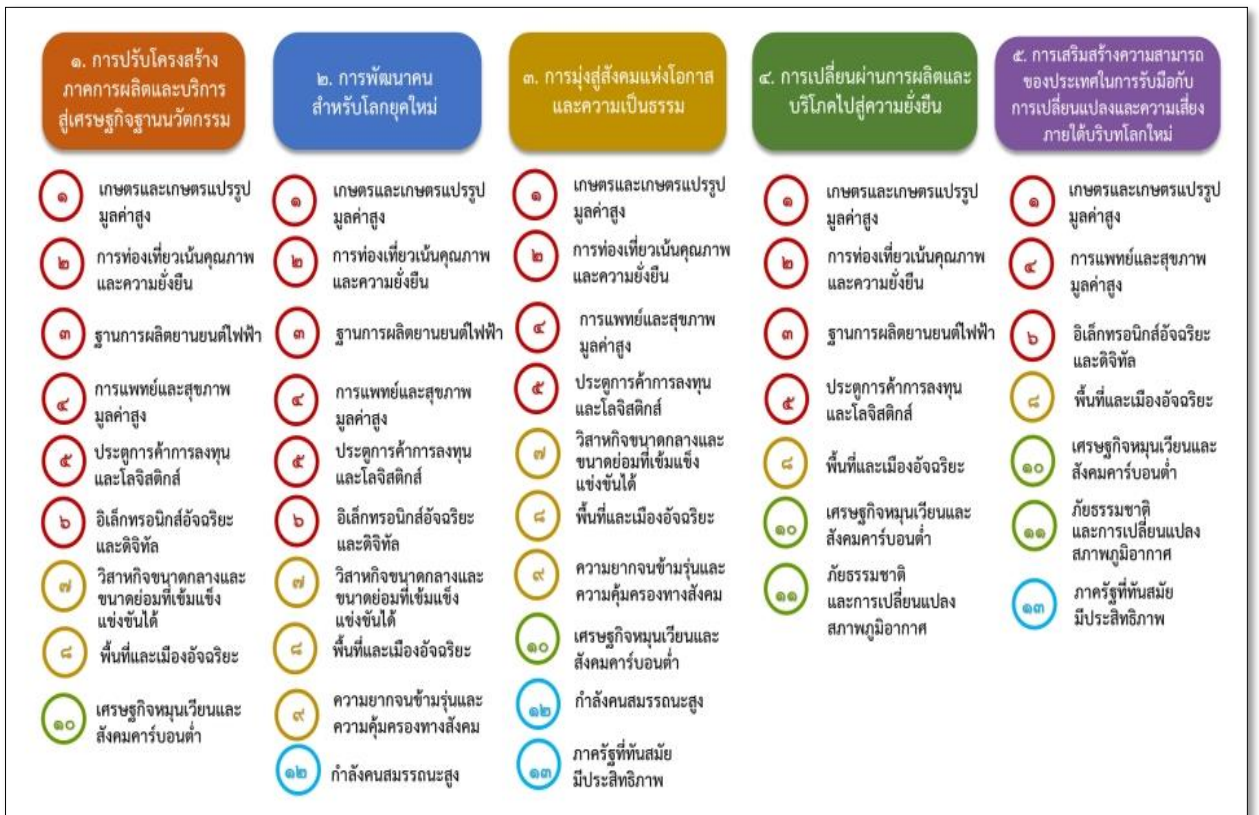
๑. การปรับโครงสร้างภาคการผลิตและบริการสู่เศรษฐกิจฐานนวัตกรรม

๑ เกษตรและเกษตรแปรรูปมูลค่าสูง

๒ การท่องเที่ยวเน้นคุณภาพและความยั่งยืน

๓ ฐานการผลิตยานยนต์ไฟฟ้า

๔ การแพทย์และสุขภาพมูลค่าสูง

๕ ประตูการค้าการลงทุนและโลจิสติกส์

๖ อิเล็กทรอนิกส์อัจฉริยะและดิจิทัล

๗ วิสาหกิจขนาดกลางและขนาดย่อมที่เข้มแข็งแข่งขันได้

๘ พื้นที่และเมืองอัจฉริยะ

๑๐ เศรษฐกิจหมุนเวียนและสังคมคาร์บอนต่ำ

๒. การพัฒนาคนสำหรับโลกยุคใหม่

๑ เกษตรและเกษตรแปรรูปมูลค่าสูง

๒ การท่องเที่ยวเน้นคุณภาพและความยั่งยืน

๓ ฐานการผลิตยานยนต์ไฟฟ้า

๔ การแพทย์และสุขภาพมูลค่าสูง

๕ ประตูการค้าการลงทุนและโลจิสติกส์

๖ อิเล็กทรอนิกส์อัจฉริยะและดิจิทัล

๗ วิสาหกิจขนาดกลางและขนาดย่อมที่เข้มแข็งแข่งขันได้

๘ พื้นที่และเมืองอัจฉริยะ

๙ ความยากจนข้ามรุ่นและความคุ้มครองทางสังคม

๑๒ กำลังคนสมรรถนะสูง

๓. การมุ่งสู่สังคมแห่งโอกาสและความเป็นธรรม

๑ เกษตรและเกษตรแปรรูปมูลค่าสูง

๒ การท่องเที่ยวเน้นคุณภาพและความยั่งยืน

๔ การแพทย์และสุขภาพมูลค่าสูง

๕ ประตูการค้าการลงทุนและโลจิสติกส์

๗ วิสาหกิจขนาดกลางและขนาดย่อมที่เข้มแข็งแข่งขันได้

๘ พื้นที่และเมืองอัจฉริยะ

๙ ความยากจนข้ามรุ่นและความคุ้มครองทางสังคม

๑๐ เศรษฐกิจหมุนเวียนและสังคมคาร์บอนต่ำ

๑๒ กำลังคนสมรรถนะสูง

๑๓ ภาครัฐที่ทันสมัยมีประสิทธิภาพ

๔. การเปลี่ยนผ่านการผลิตและบริโภคไปสู่ความยั่งยืน

๑ เกษตรและเกษตรแปรรูปมูลค่าสูง

๒ การท่องเที่ยวเน้นคุณภาพและความยั่งยืน

๓ ฐานการผลิตยานยนต์ไฟฟ้า

๕ ประตูการค้าการลงทุนและโลจิสติกส์

๘ พื้นที่และเมืองอัจฉริยะ

๑๐ เศรษฐกิจหมุนเวียนและสังคมคาร์บอนต่ำ

๑๑ ภัยธรรมชาติและการเปลี่ยนแปลงสภาพภูมิอากาศ

๕. การเสริมสร้างความสามารถของประเทศในการรับมือกับการเปลี่ยนแปลงและความเสี่ยงภายใต้บริบทโลกใหม่

๑ เกษตรและเกษตรแปรรูปมูลค่าสูง

๔ การแพทย์และสุขภาพมูลค่าสูง

๖ อิเล็กทรอนิกส์อัจฉริยะและดิจิทัล

๘ พื้นที่และเมืองอัจฉริยะ

๑๐ เศรษฐกิจหมุนเวียนและสังคมคาร์บอนต่ำ

๑๑ ภัยธรรมชาติและการเปลี่ยนแปลงสภาพภูมิอากาศ

๑๓ ภาครัฐที่ทันสมัยมีประสิทธิภาพ